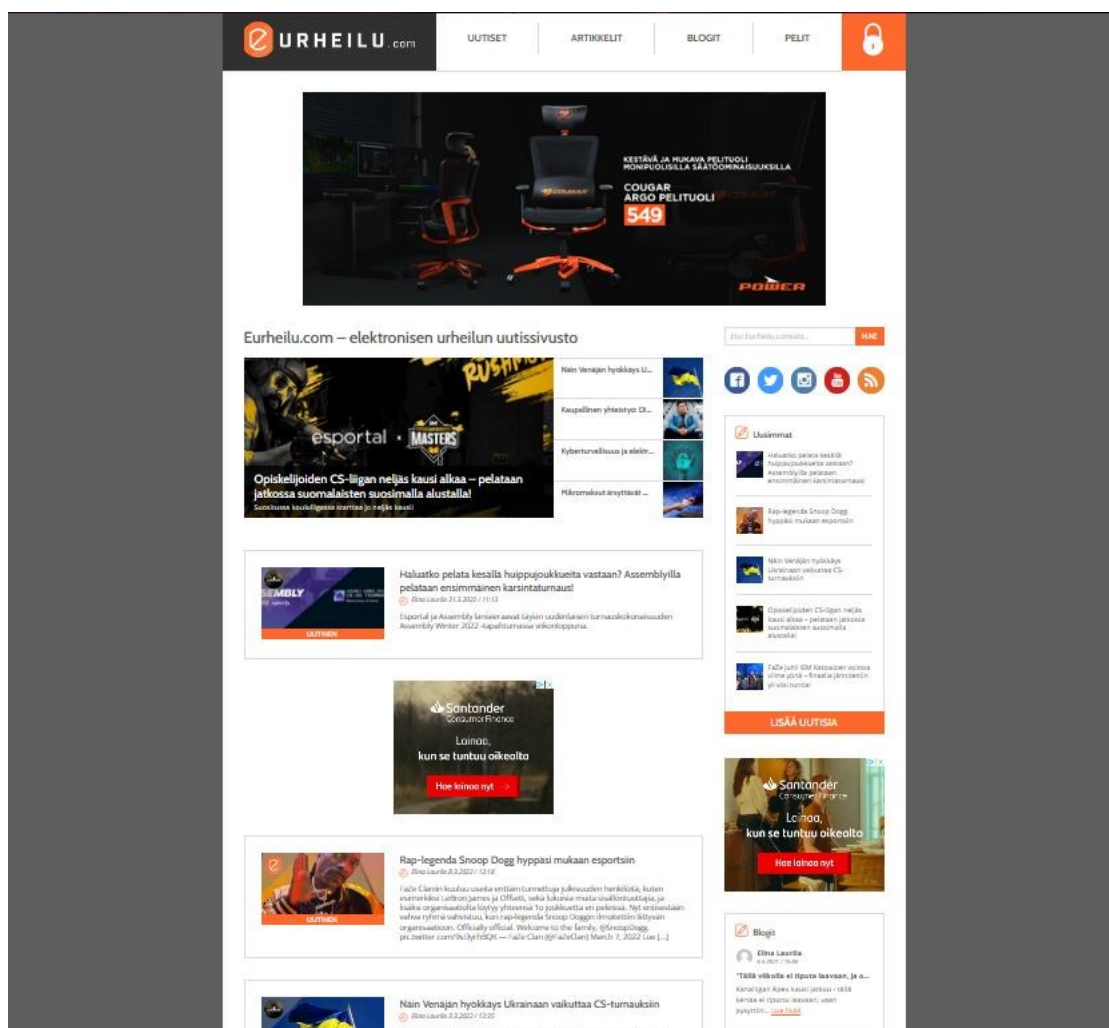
URHEILU.com

UUTISET | ARTIKKELIT | BLOGIT | PELIT

KESTÄVÄ JA MUKAVA PELITUOLI MONIPUOLISILLA SÄÄTÖOMINAISUUKSILLA

COUGAR ARGO PELITUOLI

549

POWER

Eurheilu.com – elektronisen urheilun uutissivusto

Etsi Eurheilu.comista... HAE

esportal · MASTERS

Opiskelijoiden CS-liigan neljäs kausi alkaa – pelataan jatkossa suomalaisten suosimalla alustalla!

Suomalaisten koululiigassa startataa jo neljäs kausi!

Näin Venäjän hyökkäys U...

Kaupallinen yhteistyö: Di...

Kyberturvallisuus ja elektr...

Mikromaksut ärsyttävät ...

Uusimmat

Haluatko pelata kesällä huippujoukkueita vastaan? Assemblyilla pelataan ensimmäinen karsintaturnaus!

Rap-legenda Snoop Dogg hyppäsi mukaan esportsiin

Näin Venäjän hyökkäys Ukrainaan vaikuttaa CS-turnauksiin

Opiskelijoiden CS-liigan neljäs kausi alkaa – pelataan jatkossa suomalaisten suosimalla alustalla!

FaZe juhli IEM Katowicen voittoa viime yönä – finaalia jännitettiin yli viisi tuntia!

LISÄÄ UUTISIA

Haluatko pelata kesällä huippujoukkueita vastaan? Assemblyilla pelataan ensimmäinen karsintaturnaus!

Elina Laurila 21.3.2022 / 11:13

Esportal ja Assembly lanseeraavat täysin uudenlaisen turnauskokonaisuuden Assembly Winter 2022 -tapahtumassa viikonloppuna.

UUTINEN

Santander Consumer Finance

Lainaa, kun se tuntuu oikealta

Hae lainaa nyt

Santander Consumer Finance

Lainaa, kun se tuntuu oikealta

Hae lainaa nyt

Rap-legenda Snoop Dogg hyppäsi mukaan esportsiin

Elina Laurila 8.3.2022 / 12:18

FaZe Clanin kuuluu useita erittäin tunnettuja julkisuuden henkilöitä, kuten esimerkiksi LeBron James ja Offsett, sekä lukuisia muita sisällöntuottajia, ja kaikki organisaatiolta löytyy yhteensä 1o joukkuetta eri peleissä. Nyt entisestään vahva ryhmä vahvistuu, kun rap-legenda Snoop Dogin ilmoitettiin liittyvän organisaatioon. Officially official. Welcome to the family, @SnoopDogg. pic.twitter.com/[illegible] — FaZe Clan (@FaZeClan) March 7, 2022 Lue [...]

UUTINEN

Blogit

Elina Laurila

"Tällä viikolla ei tiputa laavaan, ja o...

Kanaligan Apex kausi jatkuu - tällä kertaa ei tiputa laavaan, vaan pysytään... Lue lisää

Näin Venäjän hyökkäys Ukrainaan vaikuttaa CS-turnauksiin

Elina Laurila 3.3.2022 / 12:35